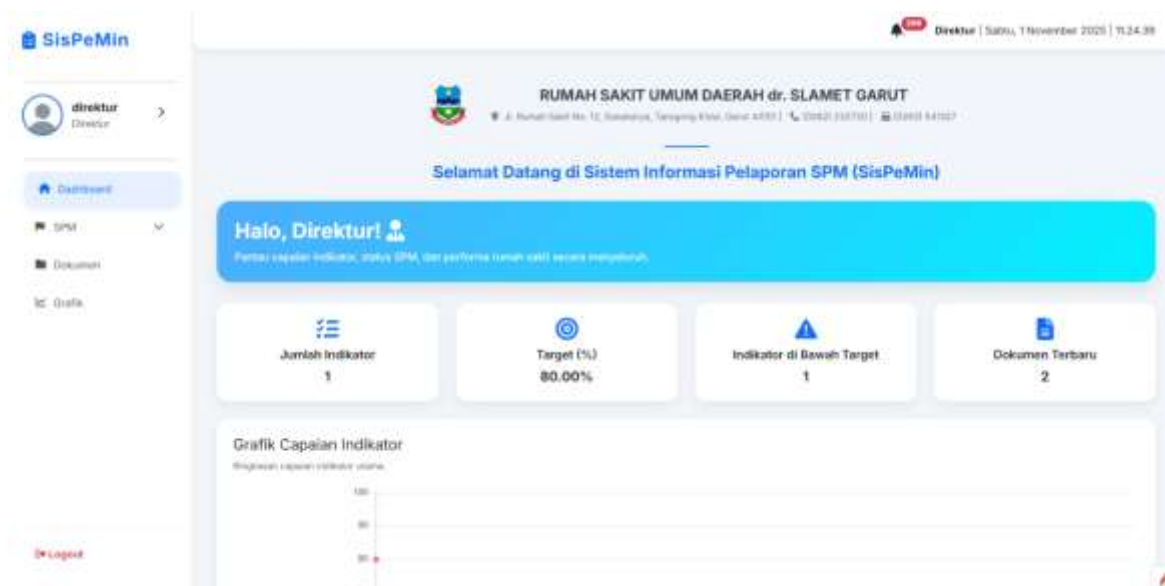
SisPeMin

direktur
Direktur

Dashboard
SPM
Dokumen
Grafik

Logout

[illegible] Direktur | Sabtu, 1 November 2025 | 11.24.39

RUMAH SAKIT UMUM DAERAH dr. SLAMET GARUT
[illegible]

Selamat Datang di Sistem Informasi Pelaporan SPM (SisPeMin)

Halo, Direktur!
Pantau capaian indikator, status SPM, dan performa rumah sakit secara menyeluruh.

Jumlah Indikator
1

Target (%)
80.00%

Indikator di Bawah Target
1

Dokumen Terbaru
2

Grafik Capaian Indikator
Ringkasan capaian indikator utama

100
90
80